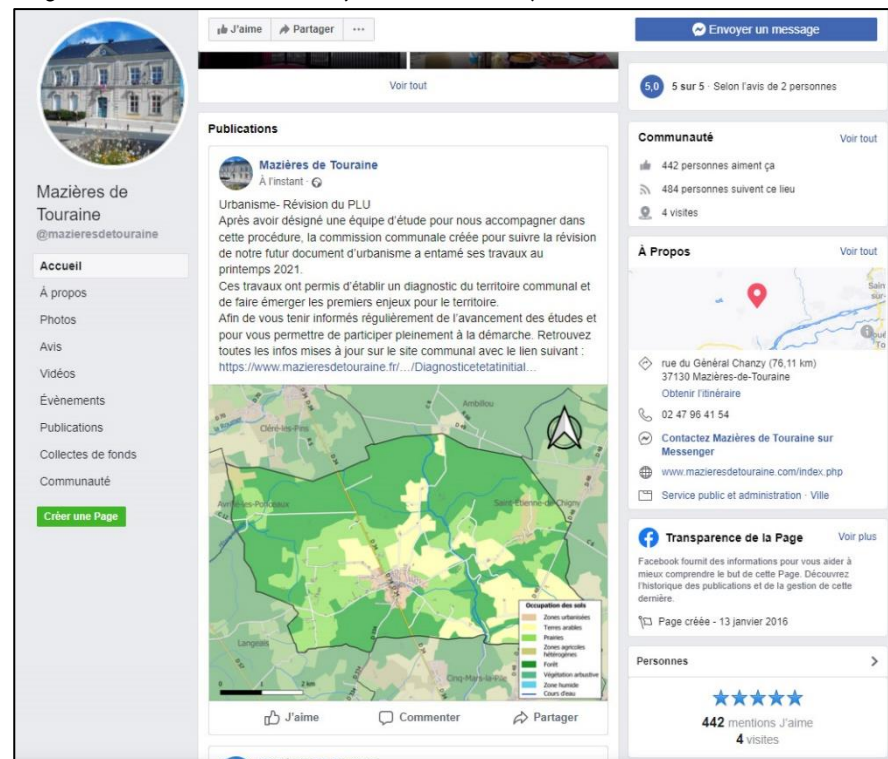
J'aime Partager ···

Envoyer un message

Voir tout

5,0 5 sur 5 · Selon l'avis de 2 personnes

Mazières de Touraine
@mazieresdetouraine

Accueil
À propos
Photos
Avis
Vidéos
Évènements
Publications
Collectes de fonds
Communauté

Créer une Page

Publications

Mazières de Touraine
À l'instant ·

Urbanisme- Révision du PLU
Après avoir désigné une équipe d'étude pour nous accompagner dans cette procédure, la commission communale créée pour suivre la révision de notre futur document d'urbanisme a entamé ses travaux au printemps 2021.
Ces travaux ont permis d'établir un diagnostic du territoire communal et de faire émerger les premiers enjeux pour le territoire.
Afin de vous tenir informés régulièrement de l'avancement des études et pour vous permettre de participer pleinement à la démarche. Retrouvez toutes les infos mises à jour sur le site communal avec le lien suivant :
https://www.mazieresdetouraine.fr/…/Diagnosticetatinitial…

Ambillou
Cléré-les-Pins
Ambillou-Ponceaux
Saint-Étienne-de-Chigny
Langeais
Cinq-Mars-la-Pile
2 km

Occupation des sols
Zones urbanisées
Terres arables
Prairies
Zones agricoles hétérogènes
Forêt
Végétation arbustive
Zone humide
Cours d'eau

J'aime Commenter Partager

Communauté Voir tout
442 personnes aiment ça
484 personnes suivent ce lieu
4 visites

À Propos Voir tout

rue du Général Chanzy (76,11 km)
37130 Mazières-de-Touraine
Obtenir l'itinéraire
02 47 96 41 54
Contactez Mazières de Touraine sur Messenger
www.mazieresdetouraine.com/index.php
Service public et administration · Ville

Transparence de la Page Voir plus
Facebook fournit des informations pour vous aider à mieux comprendre le but de cette Page. Découvrez l'historique des publications et de la gestion de cette dernière.
Page créée - 13 janvier 2016

Personnes
★★★★★
442 mentions J'aime
4 visites